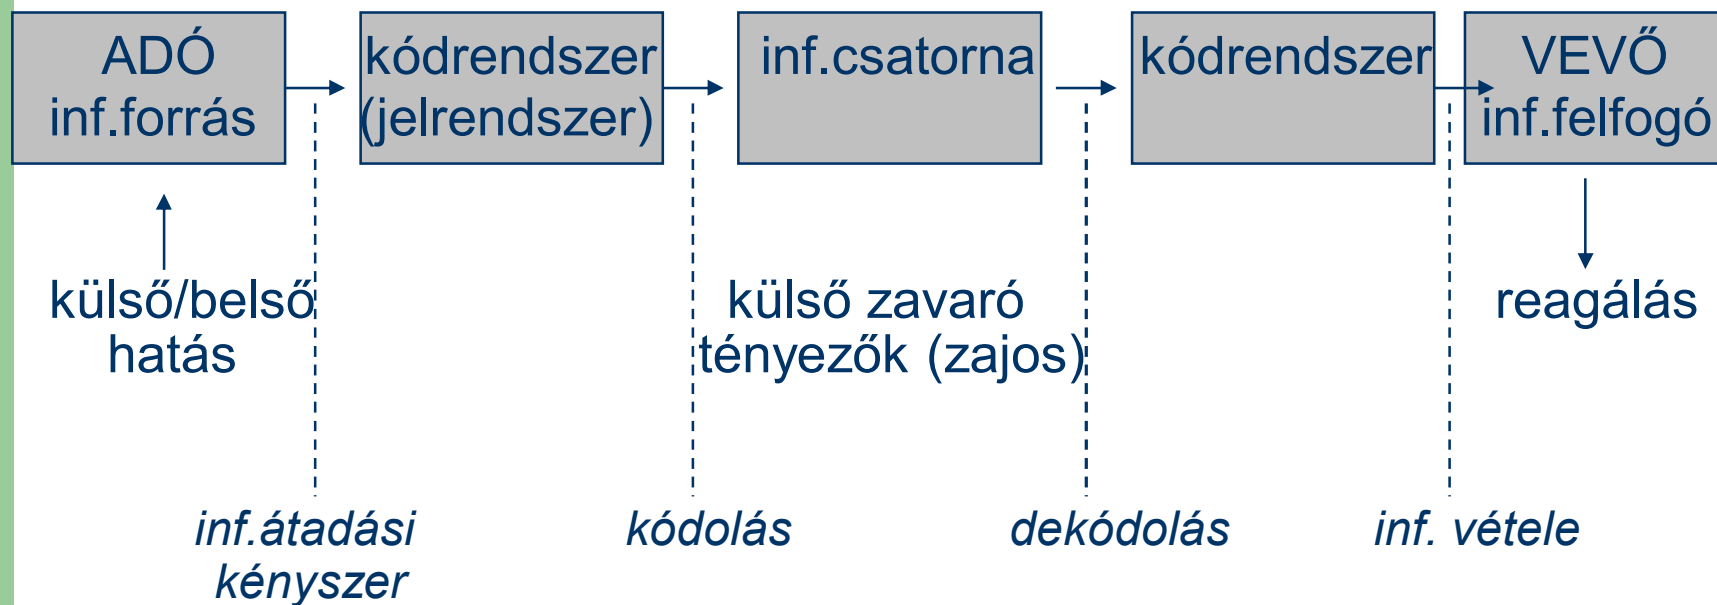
ADÓ
inf.forrás

kódrendszer
(jelrendszer)

inf.csatorna

kódrendszer

VEVŐ
inf.felfogó

külső/belső
hatás

külső zavaró
tényezők (zajos)

reagálás

inf.átadási
kényszer

kódolás

dekódolás

inf. vétele